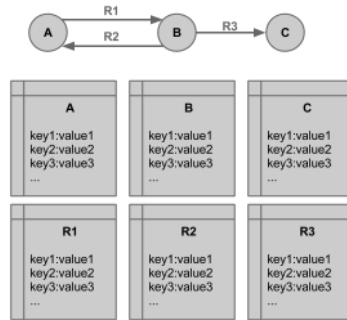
A
R1
R2
B
R3
C

A
key1:value1
key2:value2
key3:value3
...

B
key1:value1
key2:value2
key3:value3
...

C
key1:value1
key2:value2
key3:value3
...

R1
key1:value1
key2:value2
key3:value3
...

R2
key1:value1
key2:value2
key3:value3
...

R3
key1:value1
key2:value2
key3:value3
...